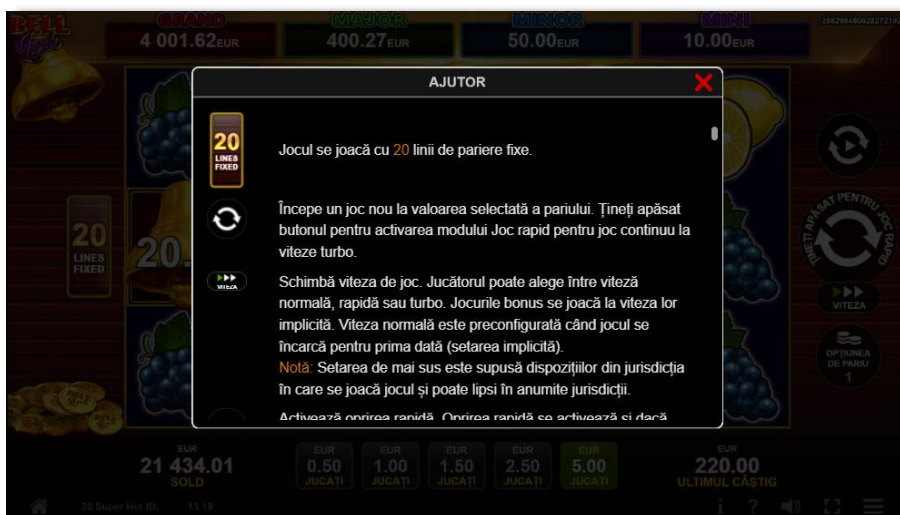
BELL Link

GRAND
4 001.62EUR

MAJOR
400.27EUR

MINOR
50.00EUR

MINI
10.00EUR

2882864409282721

AJUTOR

20
LINES
FIXED

Jocul se joacă cu 20 linii de pariere fixe.

Începe un joc nou la valoarea selectată a pariului. Țineți apăsat butonul pentru activarea modului Joc rapid pentru joc continuu la viteze turbo.

VITEZA

Schimbă viteza de joc. Jucătorul poate alege între viteză normală, rapidă sau turbo. Jocurile bonus se joacă la viteza lor implicită. Viteza normală este preconfigurată când jocul se încarcă pentru prima dată (setarea implicită).
Notă: Setarea de mai sus este supusă dispozițiilor din jurisdicția în care se joacă jocul și poate lipsi în anumite jurisdicții.

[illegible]

20
LINES
FIXED

20.

ȚINEȚI APĂSAT PENTRU JOC RAPID

VITEZA

OPȚIUNEA DE PARIU
1

EUR
21 434.01
SOLD

EUR
0.50
JUCAȚI

EUR
1.00
JUCAȚI

EUR
1.50
JUCAȚI

EUR
2.50
JUCAȚI

EUR
5.00
JUCAȚI

EUR
220.00
ULTIMUL CÂȘTIG

20 Super Hot BL 13:19

i ?